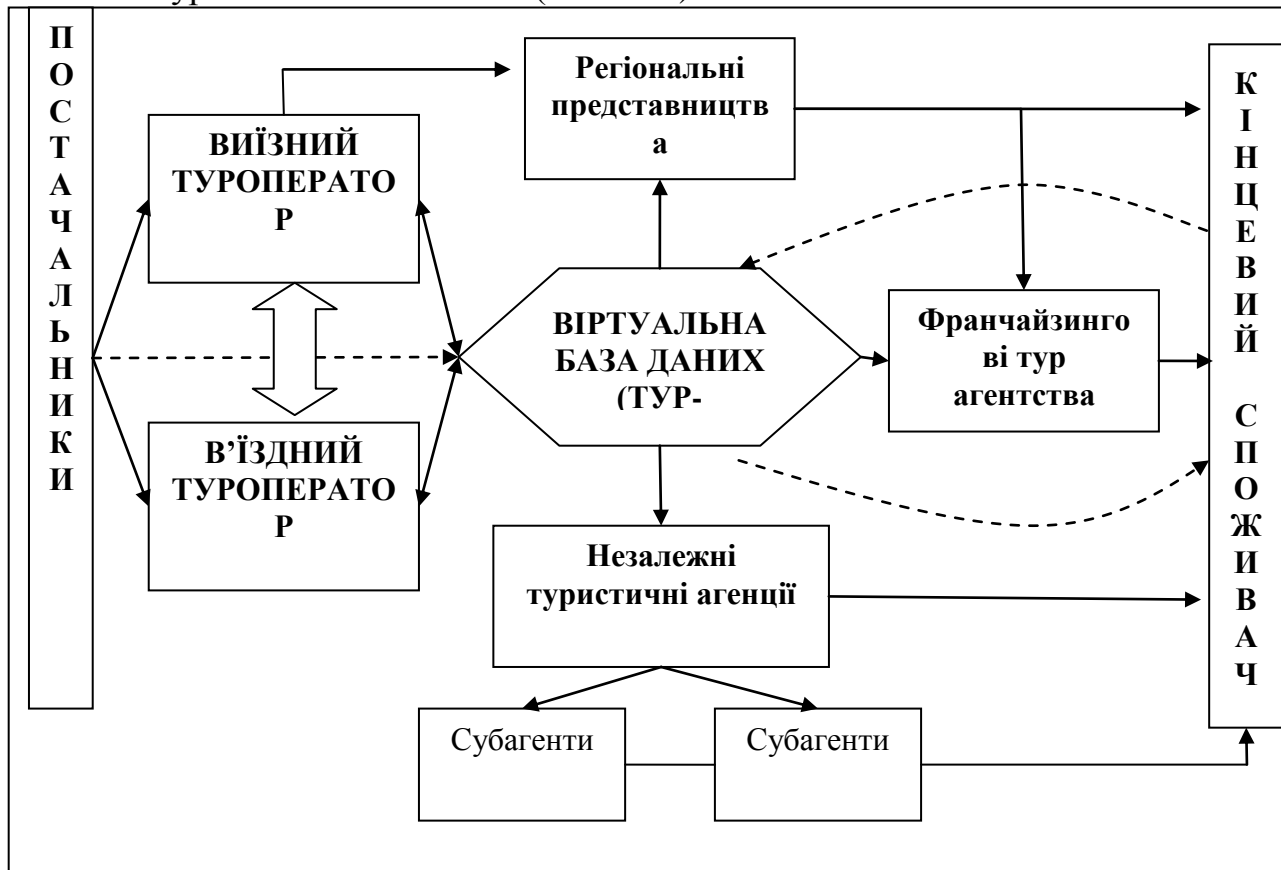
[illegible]

П О С Т А Ч А Л Ь Н И К И

ВИЇЗНИЙ ТУРОПЕРАТО Р

В'ЇЗДНИЙ ТУРОПЕРАТО Р

Регіональні представництв а

ВІРТУАЛЬНА БАЗА ДАНИХ (ТУР-

Франчайзинго ві тур агентства

Незалежні туристичні агенції

Субагенти

Субагенти

К І Н Ц Е В И Й

С П О Ж И В А Ч